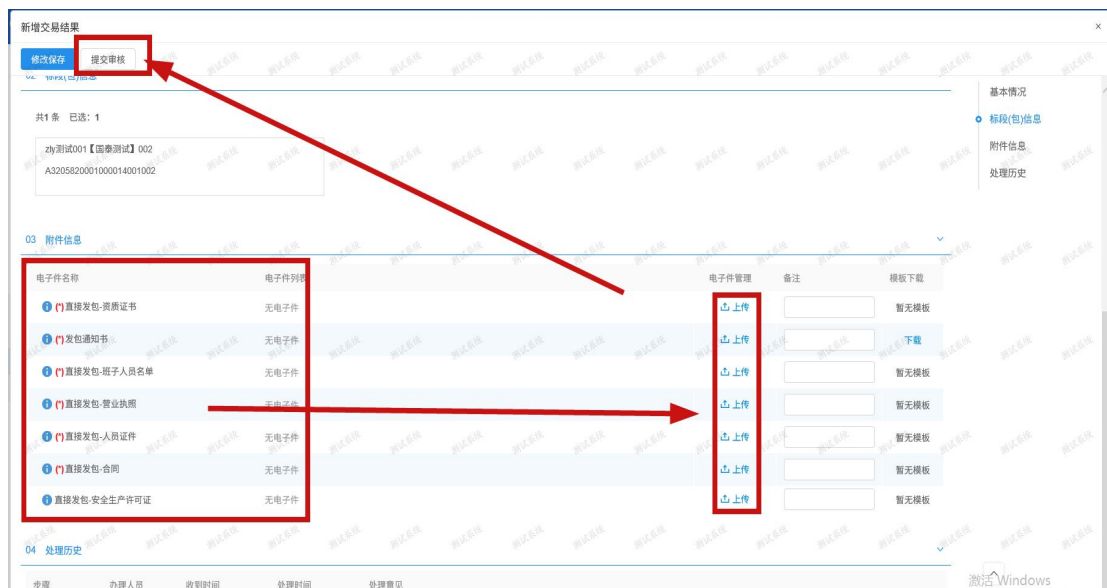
新增交易结果

×

修改保存 提交审核

02 标段(包)信息

基本情况
标段(包)信息
附件信息
处理历史

共1条 已选：1

zly测试001【国泰测试】002
A3205820001000014001002

03 附件信息

| 电子件名称 | 电子件列表 | 电子件管理 | 备注 | 模板下载 |
|---|---|---|---|---|
| (*)直接发包-资质证书 | 无电子件 | 上传 | | 暂无模板 |
| (*)发包通知书 | 无电子件 | 上传 | | 下载 |
| (*)直接发包-班子人员名单 | 无电子件 | 上传 | | 暂无模板 |
| (*)直接发包-营业执照 | 无电子件 | 上传 | | 暂无模板 |
| (*)直接发包-人员证件 | 无电子件 | 上传 | | 暂无模板 |
| (*)直接发包-合同 | 无电子件 | 上传 | | 暂无模板 |
| 直接发包-安全生产许可证 | 无电子件 | 上传 | | 暂无模板 |

04 处理历史

步骤 办理人员 收到时间 处理时间 处理意见

激活 Windows